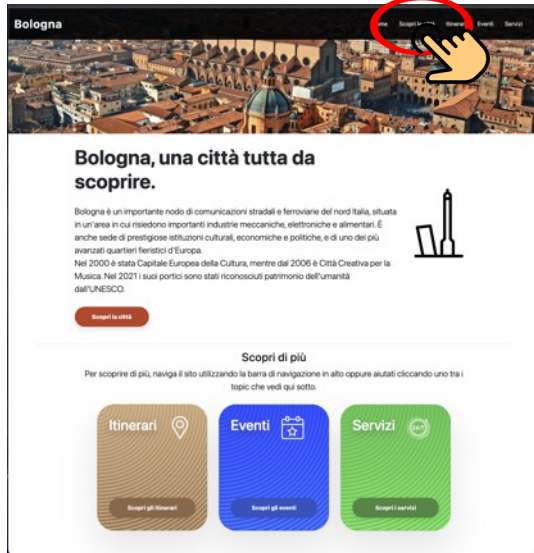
Bologna

ome Scopri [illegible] Itinerari Eventi Servizi

Bologna, una città tutta da scoprire.

Bologna è un importante nodo di comunicazioni stradali e ferroviarie del nord Italia, situata in un'area in cui risiedono importanti industrie meccaniche, elettroniche e alimentari. È anche sede di prestigiose istituzioni culturali, economiche e politiche, e di uno dei più avanzati quartieri fieristici d'Europa.
Nel 2000 è stata Capitale Europea della Cultura, mentre dal 2006 è Città Creativa per la Musica. Nel 2021 i suoi portici sono stati riconosciuti patrimonio dell'umanità dall'UNESCO.

Scopri la città

Scopri di più

Per scoprire di più, naviga il sito utilizzando la barra di navigazione in alto oppure aiutati cliccando uno tra i topic che vedi qui sotto.

Itinerari

Scopri gli itinerari

Eventi

Scopri gli eventi

Servizi

24/7

Scopri i servizi